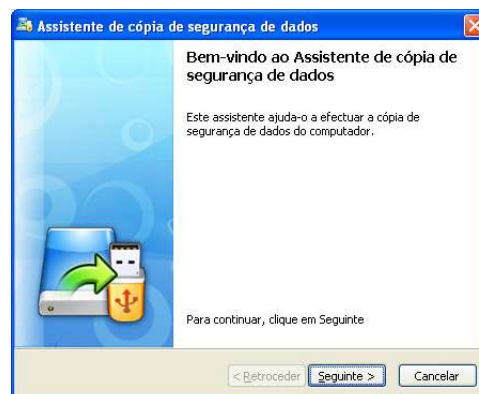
Assistente de cópia de segurança de dados

Bem-vindo ao Assistente de cópia de segurança de dados

Este assistente ajuda-o a efectuar a cópia de segurança de dados do computador.

Para continuar, clique em Seguinte

< Retroceder | Seguinte > | Cancelar